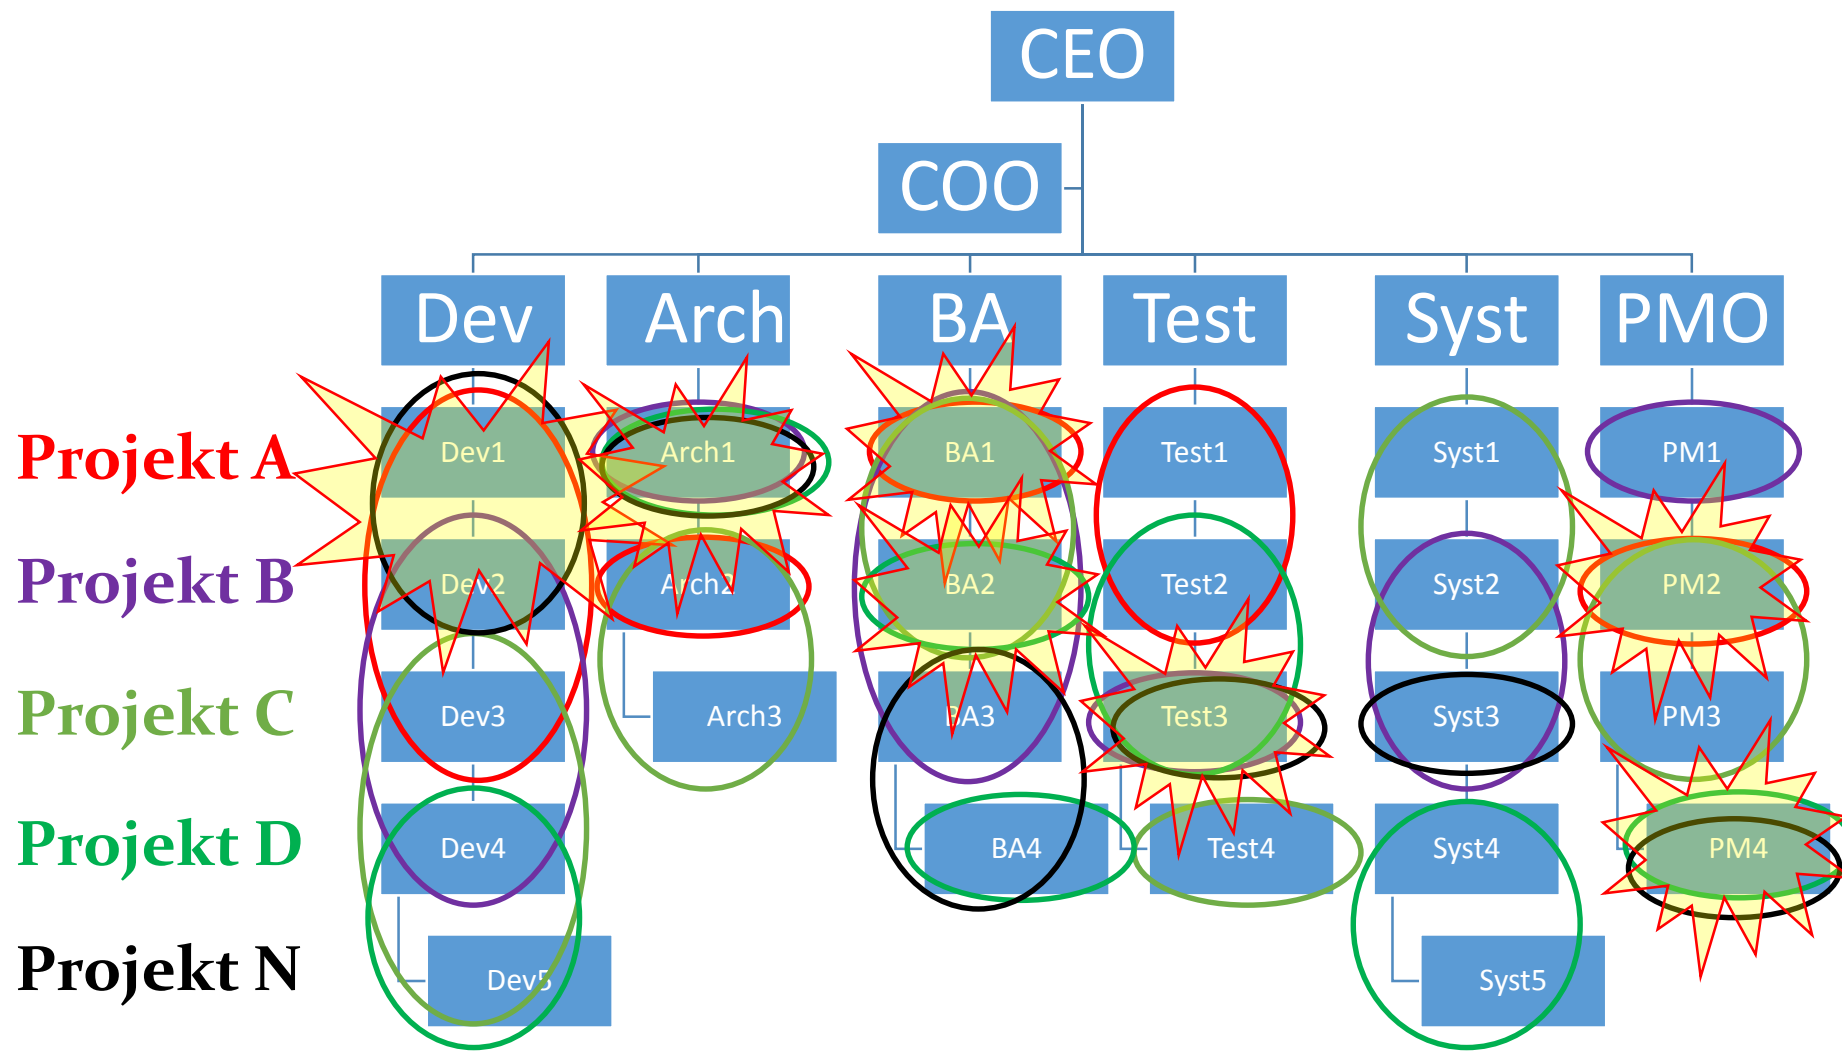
CEO

COO

Dev
Arch
BA
Test
Syst
PMO

Projekt A
Projekt B
Projekt C
Projekt D
Projekt N

Dev1
Dev2
Dev3
Dev4
Dev5

Arch1
Arch2
Arch3

BA1
BA2
BA3
BA4

Test1
Test2
Test3
Test4

Syst1
Syst2
Syst3
Syst4
Syst5

PM1
PM2
PM3
PM4